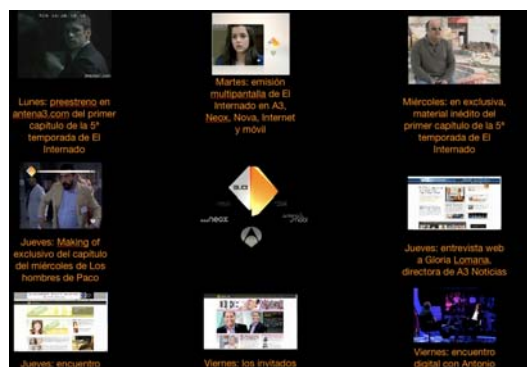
Lunes: preestreno en antena3.com del primer capítulo de la 5ª temporada de El Internado

Martes: emisión multipantalla de El Internado en A3, Neox, Nova, Internet y móvil

Miércoles: en exclusiva, material inédito del primer capítulo de la 5ª temporada de El Internado

Jueves: Making of exclusivo del capítulo del miércoles de Los hombres de Paco

neox

Jueves: entrevista web a Gloria Lomana, directora de A3 Noticias

Jueves: encuentro

Viernes: los invitados

Viernes: encuentro digital con Antonio